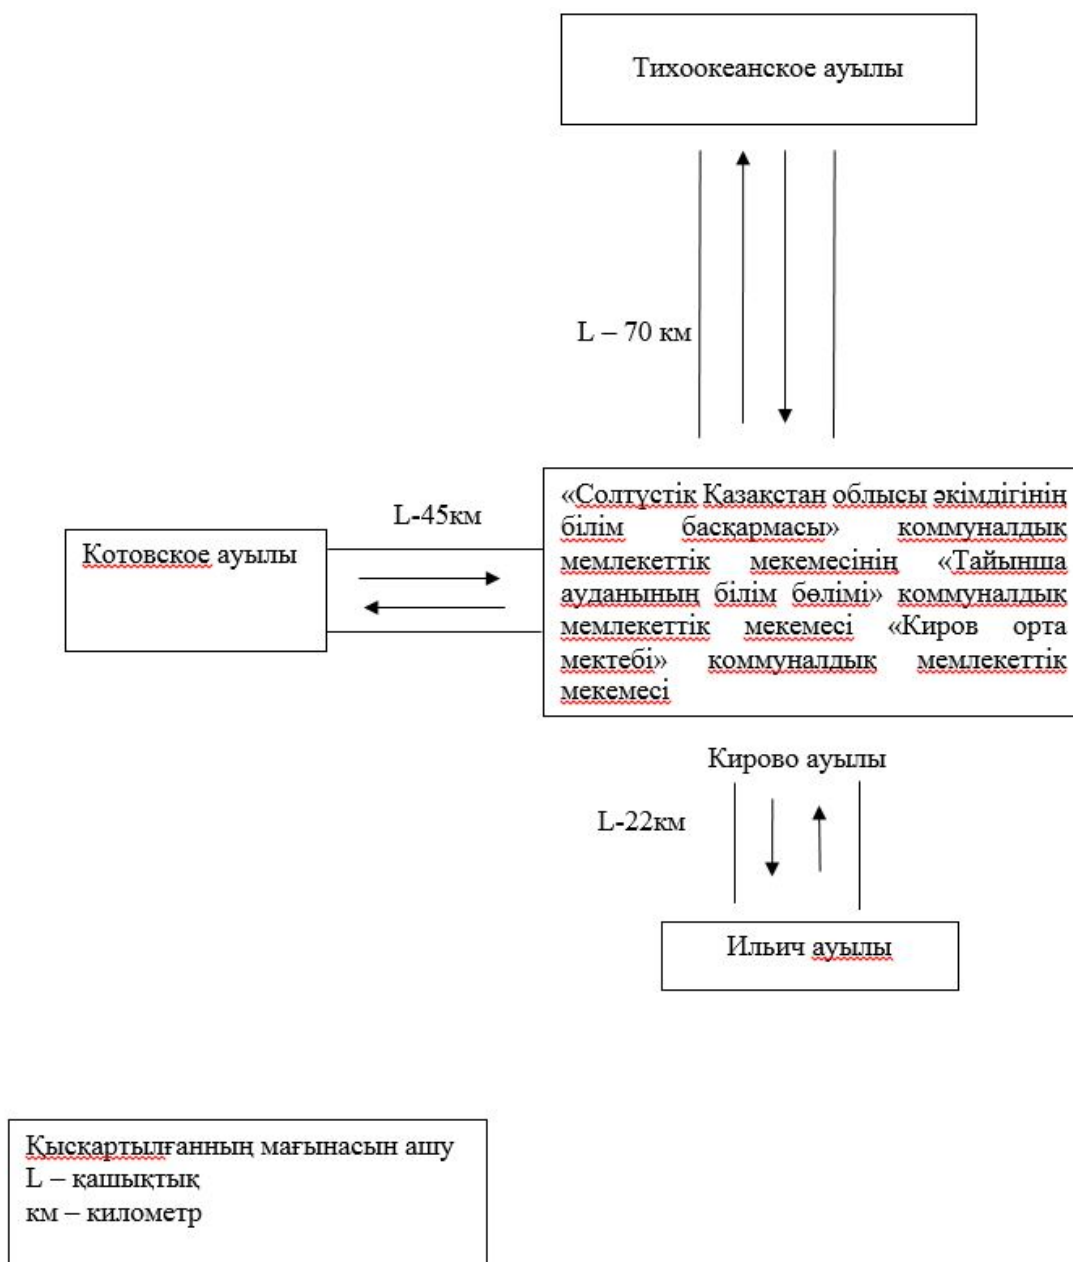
Тихоокеанское ауылы

L – 70 км

L-45км

Котовское ауылы

«Солтүстік Қазақстан облысы әкімдігінің білім басқармасы» коммуналдық мемлекеттік мекемесінің «Тайынша ауданының білім бөлімі» коммуналдық мемлекеттік мекемесі «Киров орта мектебі» коммуналдық мемлекеттік мекемесі

Кирово ауылы

L-22км

Ильич ауылы

Қысқартылғанның мағынасын ашу
L – қашықтық
км – километр